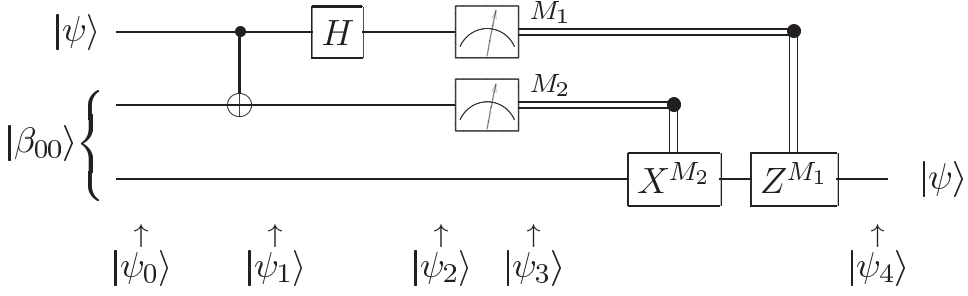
$|\psi\rangle$

$H$

$M_1$

$M_2$

$|\beta_{00}\rangle$

$X^{M_2}$

$Z^{M_1}$

$|\psi\rangle$

$\uparrow$ $|\psi_0\rangle$

$\uparrow$ $|\psi_1\rangle$

$\uparrow$ $|\psi_2\rangle$

$\uparrow$ $|\psi_3\rangle$

$\uparrow$ $|\psi_4\rangle$